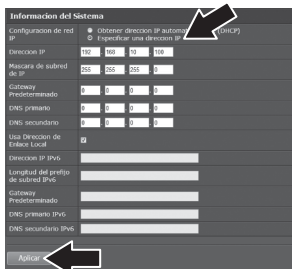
Informacion del Sistema

| | |
|---|---|
| Configuracion de red IP | Obtener direccion IP autom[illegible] (DHCP) / Especificar una direccion IP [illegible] |
| Direccion IP | 192 . 168 . 10 . 100 |
| Mascara de subred de IP | 255 . 255 . 255 . 0 |
| Gateway Predeterminado | 0 . 0 . 0 . 0 |
| DNS primario | 0 . 0 . 0 . 0 |
| DNS secundario | 0 . 0 . 0 . 0 |
| Usa Direccion de Enlace Local | |
| Direccion IP IPv6 | |
| Longitud del prefijo de subred IPv6 | |
| Gateway Predeterminado | |
| DNS primario IPv6 | |
| DNS secundario IPv6 | |

Aplicar